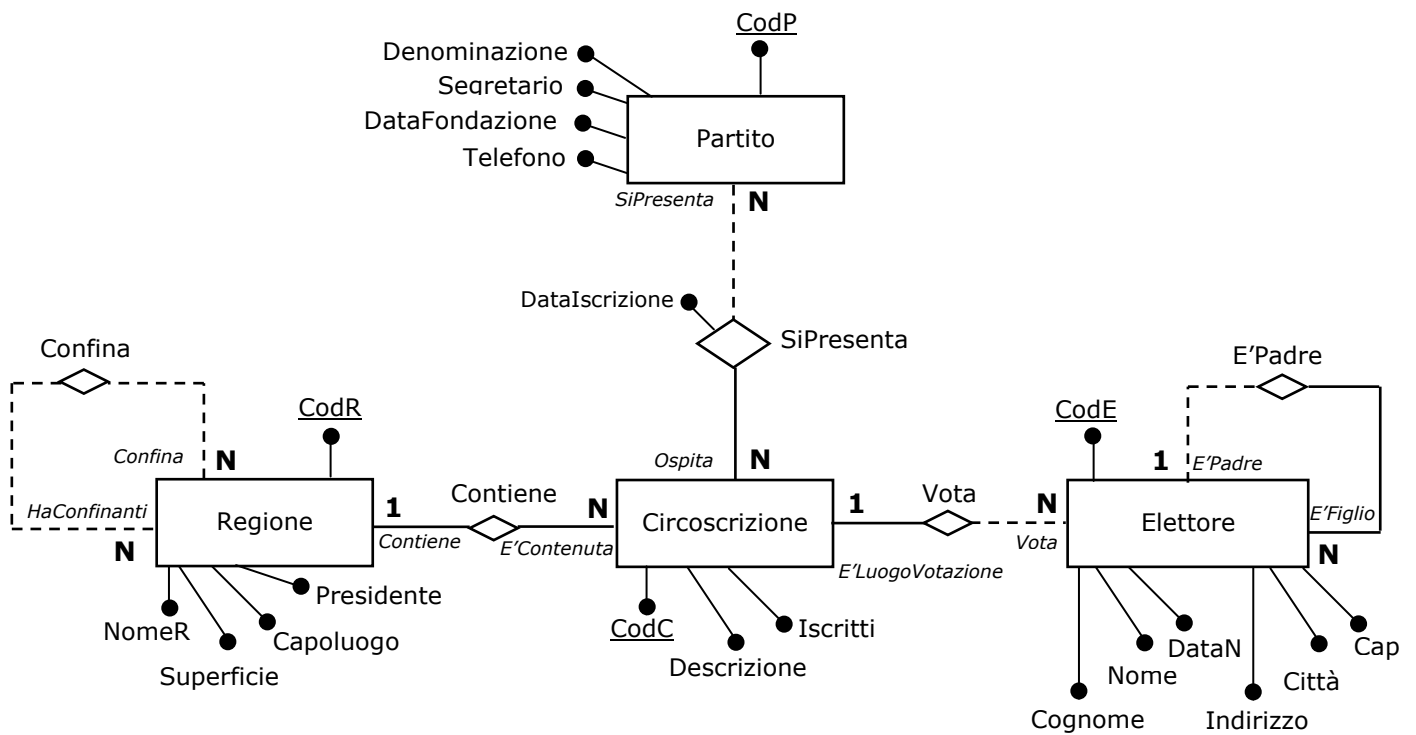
CodP
Denominazione
Segretario
DataFondazione
Telefono
Partito
SiPresenta
N
DataIscrizione
SiPresenta
Confina
E'Padre
CodR
CodE
Confina
N
Ospita
N
1
E'Padre
HaConfinanti
Regione
1
Contiene
N
Circoscrizione
1
Vota
N
Elettore
E'Figlio
N
Contiene
E'Contenuta
Vota
N
E'LuogoVotazione
Presidente
NomeR
Capoluogo
Superficie
CodC
Iscritti
Descrizione
DataN
Nome
Cap
Città
Cognome
Indirizzo